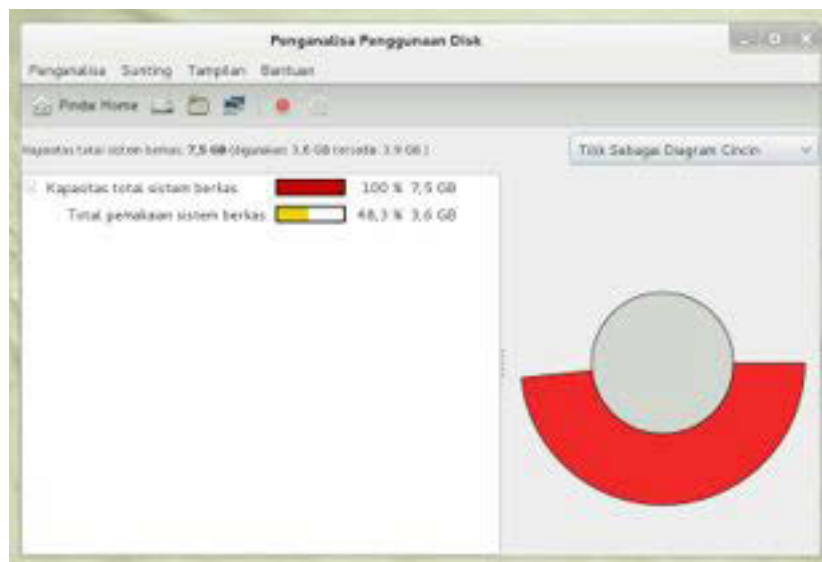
Penganalisa Penggunaan Disk

Penganalisa Sunting Tampilan Bantuan

Pindai Home

Kapasitas total sistem berkas: 7,5 GB (digunakan: 3,6 GB tersedia: 3,9 GB)

Tilik Sebagai Diagram Cincin

| Kapasitas total sistem berkas | 100 % | 7,5 GB |
|---|---|---|
| Total pemakaian sistem berkas | 48,3 % | 3,6 GB |